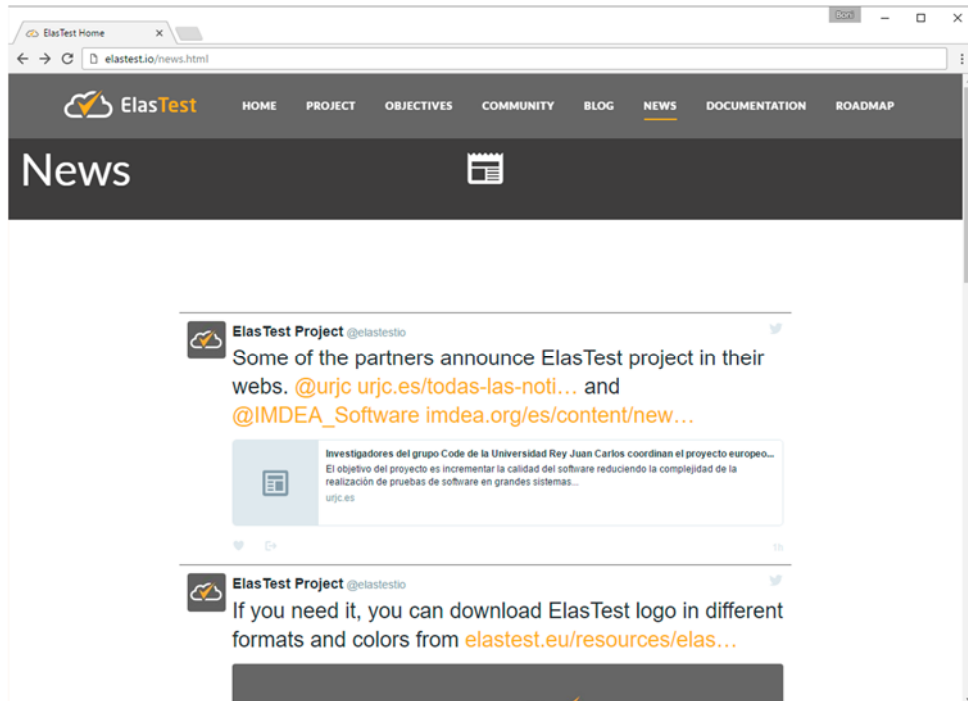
ElasTest Home ×

Boni

elastest.io/news.html

ElasTest

HOME PROJECT OBJECTIVES COMMUNITY BLOG NEWS DOCUMENTATION ROADMAP

News

ElasTest Project @elastestio

Some of the partners announce ElasTest project in their webs. @urjc urjc.es/todas-las-noti… and @IMDEA_Software imdea.org/es/content/new…

Investigadores del grupo Code de la Universidad Rey Juan Carlos coordinan el proyecto europeo…
El objetivo del proyecto es incrementar la calidad del software reduciendo la complejidad de la realización de pruebas de software en grandes sistemas...
urjc.es

1h

ElasTest Project @elastestio

If you need it, you can download ElasTest logo in different formats and colors from elastest.eu/resources/elas…